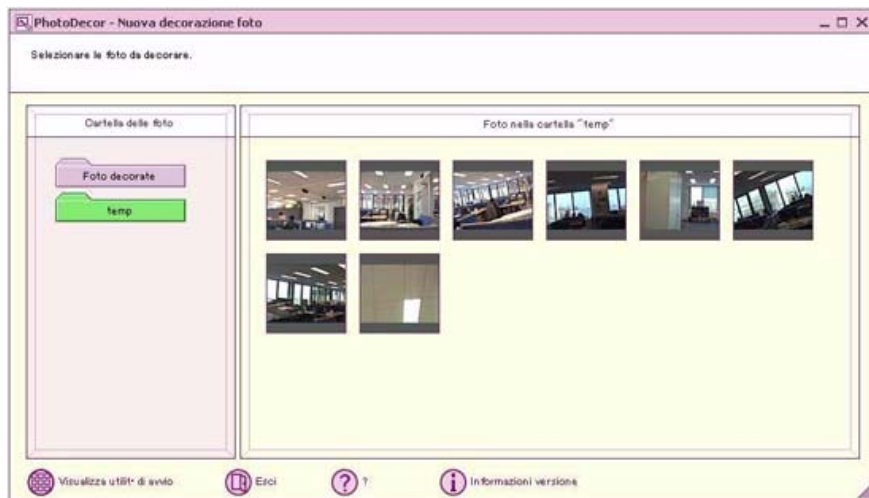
PhotoDecor - Nuova decorazione foto

Selezionare le foto da decorare.

Cartella delle foto

Foto decorate

temp

Foto nella cartella "temp"

Visualizza utilit· di avvio

Esci

?

Informazioni versione